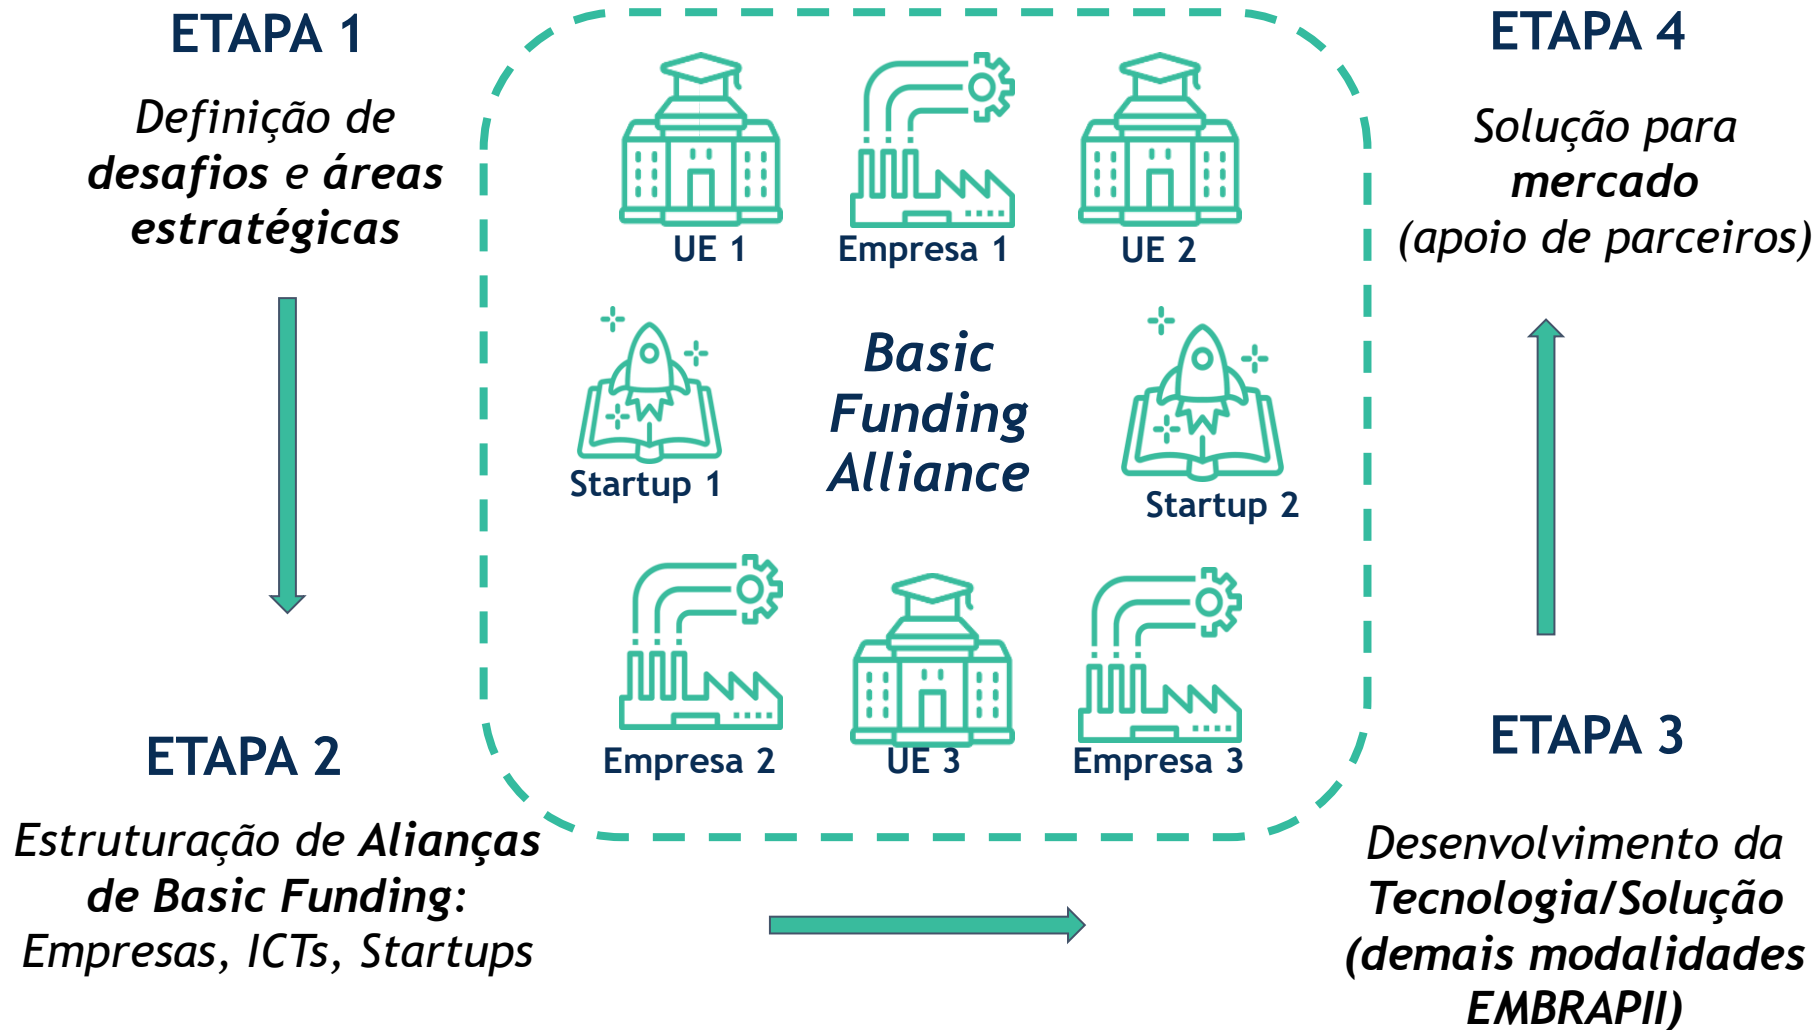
ETAPA 1

Definição de desafios e áreas estratégicas

UE 1

Empresa 1

UE 2

Startup 1

Basic Funding Alliance

Startup 2

Empresa 2

UE 3

Empresa 3

ETAPA 4

Solução para mercado (apoio de parceiros)

ETAPA 2

Estruturação de Alianças de Basic Funding: Empresas, ICTs, Startups

ETAPA 3

Desenvolvimento da Tecnologia/Solução (demais modalidades EMBRAPII)